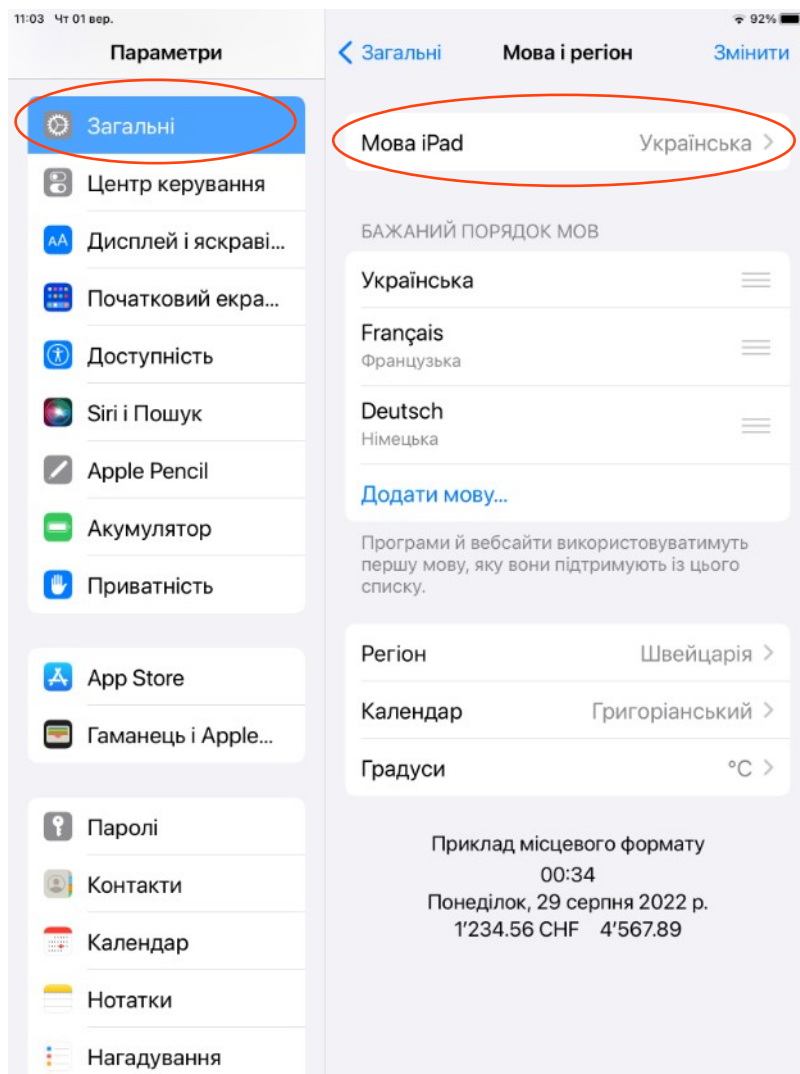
11:03 Чт 01 вер.

92%

Параметри

Загальні

Центр керування

Дисплей і яскраві...

Початковий екра...

Доступність

Siri і Пошук

Apple Pencil

Акумулятор

Приватність

App Store

Гаманець і Apple...

Паролі

Контакти

Календар

Нотатки

Нагадування

Загальні

Мова і регіон

Змінити

Мова iPad

Українська

БАЖАНИЙ ПОРЯДОК МОВ

Українська

Français
Французька

Deutsch
Німецька

Додати мову...

Програми й вебсайти використовуватимуть першу мову, яку вони підтримують із цього списку.

Регіон

Швейцарія

Календар

Григоріанський

Градуси

°C

Приклад місцевого формату
00:34
Понеділок, 29 серпня 2022 р.
1'234.56 CHF 4'567.89